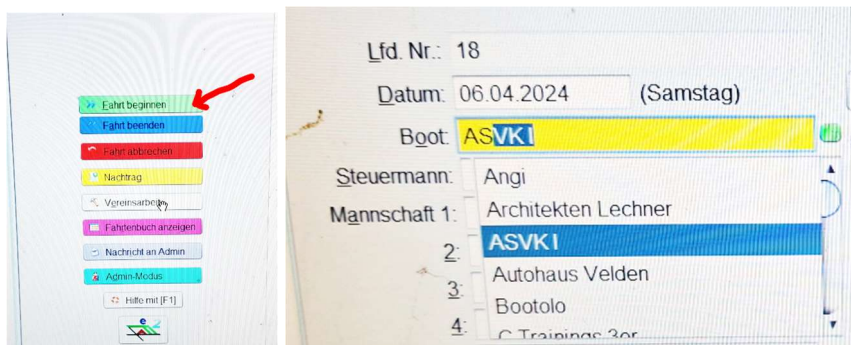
Fahrt beginnen
Fahrt beenden
Fahrt abbrechen
Nachtrag
Vereinsarbeit
Fahrtenbuch anzeigen
Nachricht an Admin
Admin-Modus
Hilfe mit [F1]

Lfd. Nr.: 18
Datum: 06.04.2024 (Samstag)
Boot: ASVK I
Steuermann: Angi
Mannschaft 1: Architekten Lechner
ASVK I
2: Autohaus Velden
3: Bootolo
4: C Trainings 3er